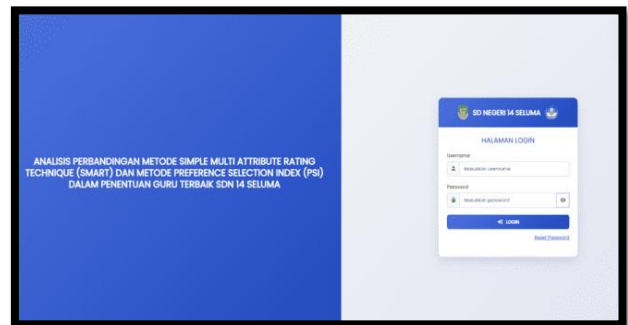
ANALISIS PERBANDINGAN METODE SIMPLE MULTI ATTRIBUTE RATING TECHNIQUE (SMART) DAN METODE PREFERENCE SELECTION INDEX (PSI) DALAM PENENTUAN GURU TERBAIK SDN 14 SELUMA

SD NEGERI 14 SELUMA

HALAMAN LOGIN

Username

Masukkan username

Password

Masukkan password

LOGIN

Reset Password